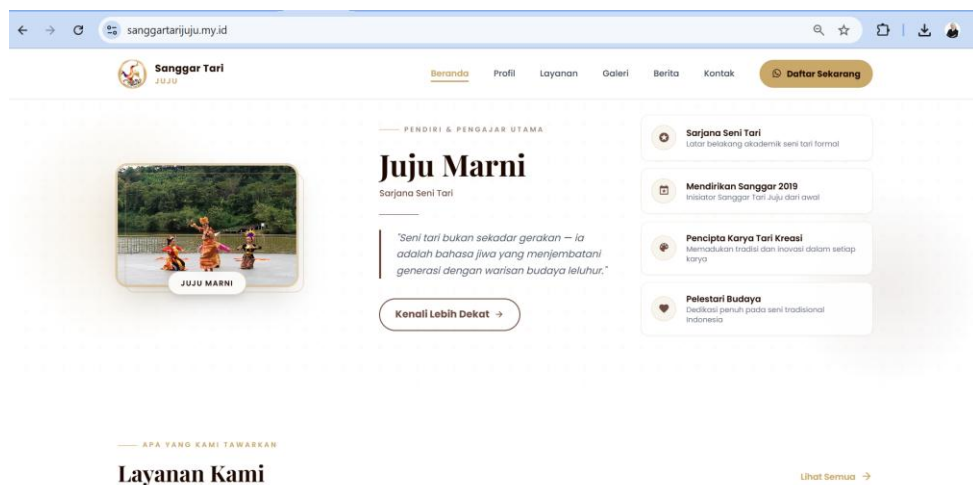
sanggartarijuju.my.id

Sanggar Tari
JUJU

Beranda Profil Layanan Galeri Berita Kontak Daftar Sekarang

JUJU MARNI

PENDIRI & PENGAJAR UTAMA

Juju Marni

Sarjana Seni Tari

"Seni tari bukan sekadar gerakan — ia adalah bahasa jiwa yang menjembatani generasi dengan warisan budaya leluhur."

Kenali Lebih Dekat →

Sarjana Seni Tari
Latar belakang akademik seni tari formal

Mendirikan Sanggar 2019
Inisiator Sanggar Tari Juju dari awal

Pencipta Karya Tari Kreasi
Memadukan tradisi dan inovasi dalam setiap karya

Pelestari Budaya
Dedikasi penuh pada seni tradisional Indonesia

APA YANG KAMI TAWARKAN

Layanan Kami

Lihat Semua →